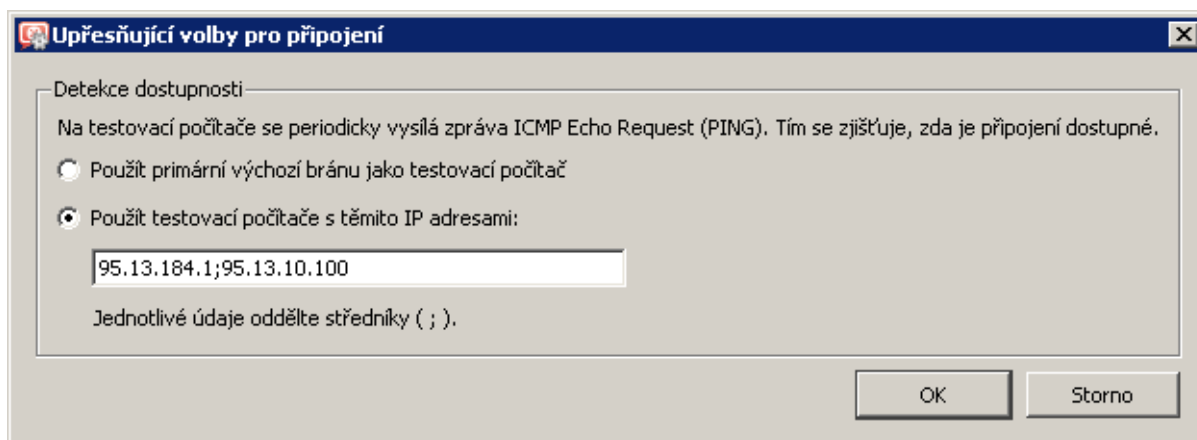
Upřesňující volby pro připojení

Detekce dostupnosti

Na testovací počítače se periodicky vysílá zpráva ICMP Echo Request (PING). Tím se zjišťuje, zda je připojení dostupné.

Použít primární výchozí bránu jako testovací počítač

Použít testovací počítače s těmito IP adresami:

95.13.184.1;95.13.10.100

Jednotlivé údaje oddělte středníky ( ; ).

OK

Storno